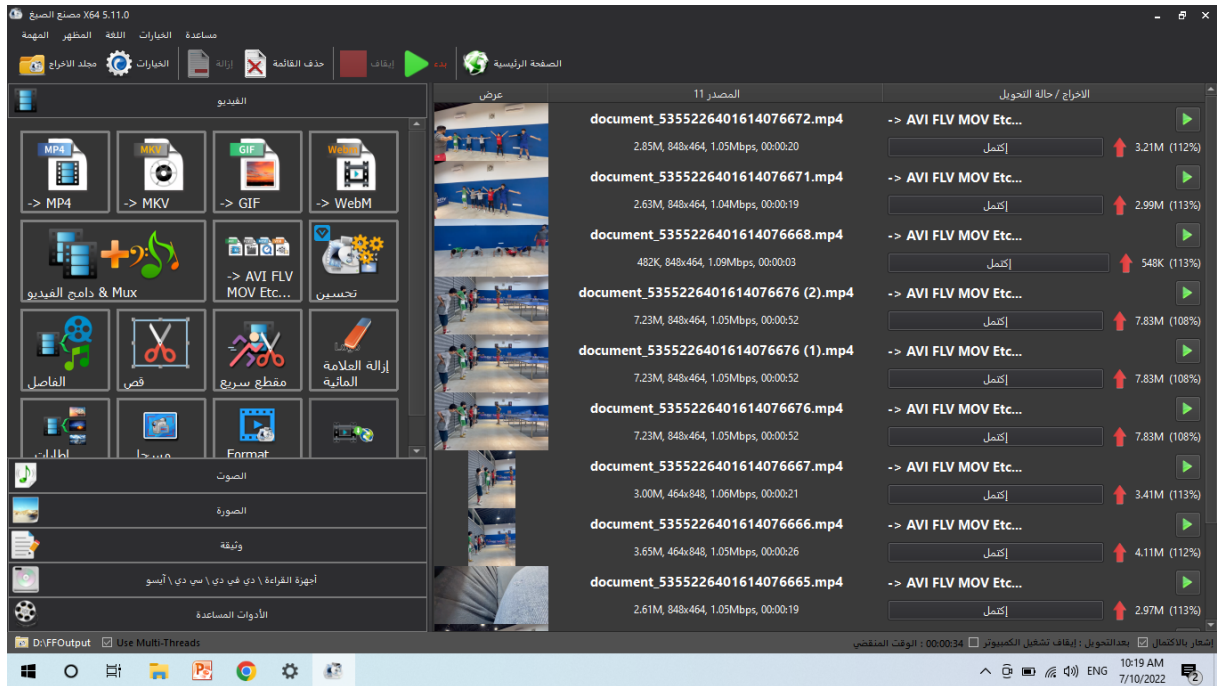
X64 5.11.0 مصنع الصيغ

مساعدة الخيارات اللغة المظهر المهمة

مجلد الاخراج الخيارات إزالة حذف القائمة إيقاف بدء الصفحة الرئيسية

الفيديو

MP4 -> MP4
MKV -> MKV
GIF -> GIF
WebM -> WebM
دامج الفيديو & Mux
-> AVI FLV MOV Etc...
تحسين
الفاصل
قص
مقطع سريع
إزالة العلامة المائية
Format

الصوت
الصورة
وثيقة
أجهزة القراءة \ دي في دي \ سي دي \ آيسو
الأدوات المساعدة

| عرض | المصدر 11 | الاخراج / حالة التحويل |
|---|---|---|
| | document_5355226401614076672.mp4 2.85M, 848x464, 1.05Mbps, 00:00:20 | -> AVI FLV MOV Etc... إكتمل 3.21M (112%) |
| | document_5355226401614076671.mp4 2.63M, 848x464, 1.04Mbps, 00:00:19 | -> AVI FLV MOV Etc... إكتمل 2.99M (113%) |
| | document_5355226401614076668.mp4 482K, 848x464, 1.09Mbps, 00:00:03 | -> AVI FLV MOV Etc... إكتمل 548K (113%) |
| | document_5355226401614076676 (2).mp4 7.23M, 848x464, 1.05Mbps, 00:00:52 | -> AVI FLV MOV Etc... إكتمل 7.83M (108%) |
| | document_5355226401614076676 (1).mp4 7.23M, 848x464, 1.05Mbps, 00:00:52 | -> AVI FLV MOV Etc... إكتمل 7.83M (108%) |
| | document_5355226401614076676.mp4 7.23M, 848x464, 1.05Mbps, 00:00:52 | -> AVI FLV MOV Etc... إكتمل 7.83M (108%) |
| | document_5355226401614076667.mp4 3.00M, 464x848, 1.06Mbps, 00:00:21 | -> AVI FLV MOV Etc... إكتمل 3.41M (113%) |
| | document_5355226401614076666.mp4 3.65M, 464x848, 1.05Mbps, 00:00:26 | -> AVI FLV MOV Etc... إكتمل 4.11M (112%) |
| | document_5355226401614076665.mp4 2.61M, 848x464, 1.05Mbps, 00:00:19 | -> AVI FLV MOV Etc... إكتمل 2.97M (113%) |

D:\FFOutput Use Multi-Threads
الوقت المنقضي : 00:00:34 بعدالتحويل : إيقاف تشغيل الكمبيوتر إشعار بالاكتمال

ENG 10:19 AM 7/10/2022